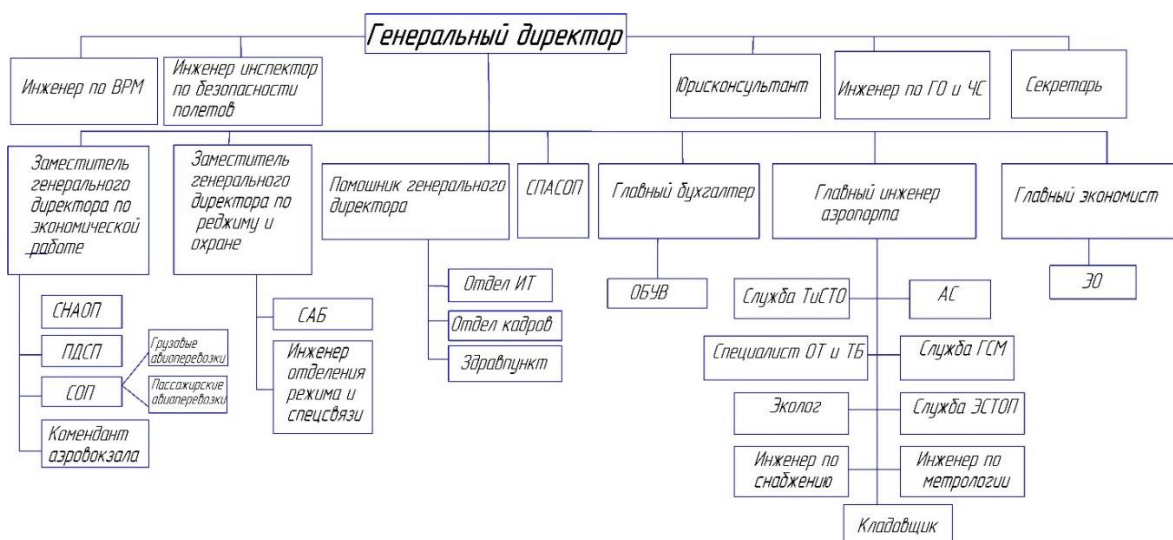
Генеральный директор

Инженер по ВРМ

Инженер инспектор по безопасности полетов

Юрисконсультант

Инженер по ГО и ЧС

Секретарь

Заместитель генерального директора по экономической работе

Заместитель генерального директора по реджиму и охране

Помошник генерального директора

СПАСОП

Главный бухгалтер

Главный инженер аэропорта

Главный экономист

СНАОП

ПДСП

СОП

Грузовые авиаперевозки

Пассажирские авиаперевозки

Комендант аэровокзала

САБ

Инженер отделения режима и спецсвязи

Отдел ИТ

Отдел кадров

Здравпункт

ОБУВ

Служба ТиСТО

АС

Специалист ОТ и ТБ

Служба ГСМ

Эколог

Служба ЭСТОП

Инженер по снабжению

Инженер по метрологии

Кладовщик

ЭО